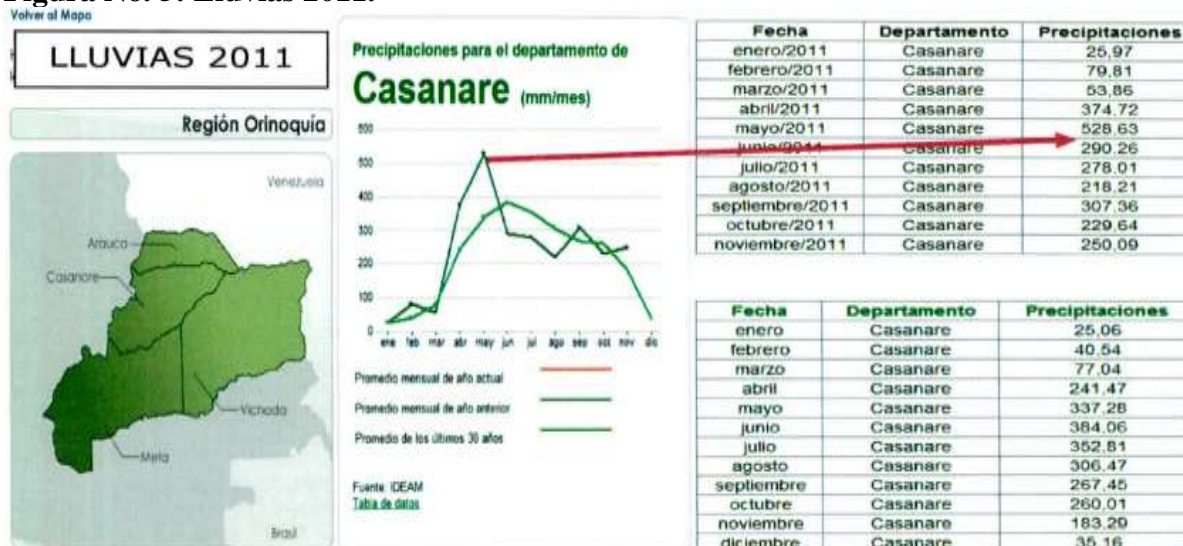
Figura No. 5. Lluvias 2011.

Volver al Mapa

LLUVIAS 2011

Región Orinoquía

Venezuela
Arauca
Casanare
Vichada
Meta
Brasil

Precipitaciones para el departamento de

Casanare (mm/mes)

600
500
400
300
200
100
0

ene feb mar abr may jun jul ago sep oct nov dic

Promedio mensual de año actual
Promedio mensual de año anterior
Promedio de los últimos 30 años

Fuente: IDEAM
Tabla de datos

| Fecha | Departamento | Precipitaciones |
|---|---|---|
| enero/2011 | Casanare | 25,97 |
| febrero/2011 | Casanare | 79,81 |
| marzo/2011 | Casanare | 53,86 |
| abril/2011 | Casanare | 374,72 |
| mayo/2011 | Casanare | 528,63 |
| junio/2011 | Casanare | 290,26 |
| julio/2011 | Casanare | 278,01 |
| agosto/2011 | Casanare | 218,21 |
| septiembre/2011 | Casanare | 307,36 |
| octubre/2011 | Casanare | 229,64 |
| noviembre/2011 | Casanare | 250,09 |

| Fecha | Departamento | Precipitaciones |
|---|---|---|
| enero | Casanare | 25,06 |
| febrero | Casanare | 40,54 |
| marzo | Casanare | 77,04 |
| abril | Casanare | 241,47 |
| mayo | Casanare | 337,28 |
| junio | Casanare | 384,06 |
| julio | Casanare | 352,81 |
| agosto | Casanare | 306,47 |
| septiembre | Casanare | 267,45 |
| octubre | Casanare | 260,01 |
| noviembre | Casanare | 183,29 |
| diciembre | Casanare | 35,16 |